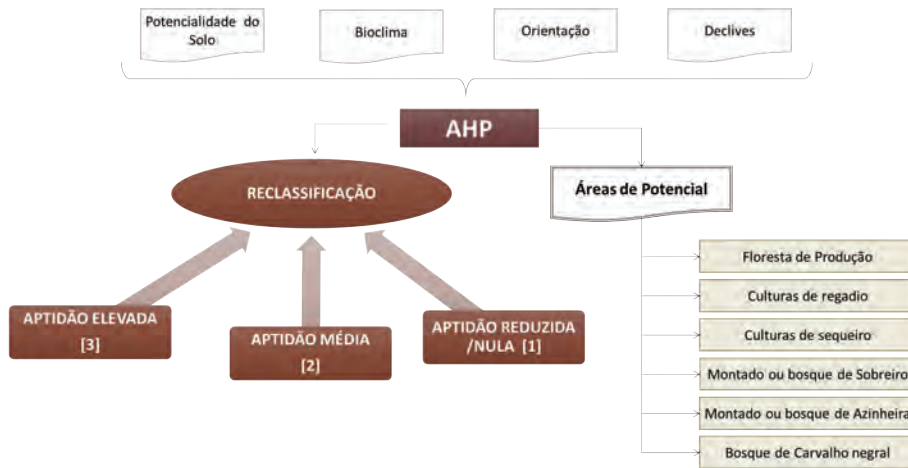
Potencialidade do Solo

Bioclima

Orientação

Declives

AHP

RECLASSIFICAÇÃO

Áreas de Potencial

APTIDÃO ELEVADA [3]

APTIDÃO MÉDIA [2]

APTIDÃO REDUZIDA /NULA [1]

Floresta de Produção

Culturas de regadio

Culturas de sequeiro

Montado ou bosque de Sobreiro

Montado ou bosque de Azinheira

Bosque de Carvalho negral